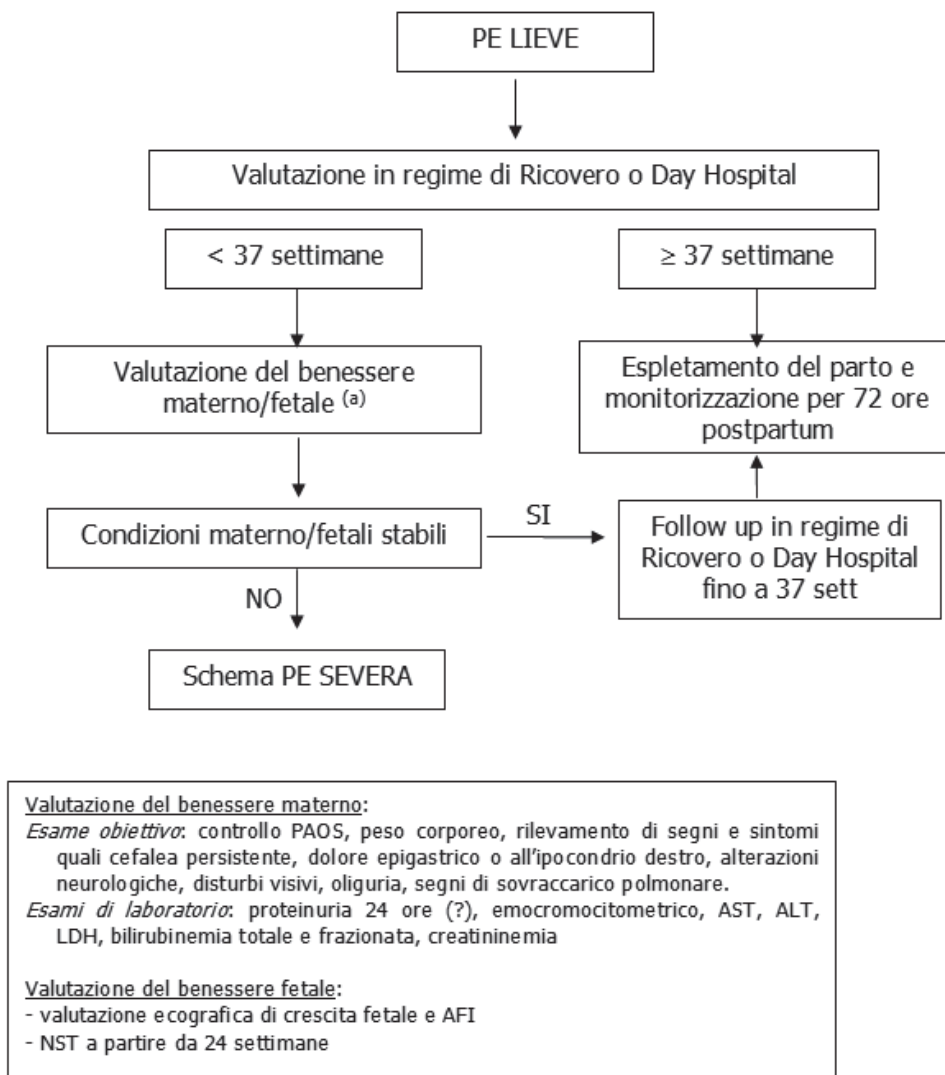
PE LIEVE

Valutazione in regime di Ricovero o Day Hospital

< 37 settimane

≥ 37 settimane

Valutazione del benessere materno/fetale $^{(a)}$

Espletamento del parto e monitorizzazione per 72 ore postpartum

Condizioni materno/fetali stabili

SI

Follow up in regime di Ricovero o Day Hospital fino a 37 sett

NO

Schema PE SEVERA

Valutazione del benessere materno:
*Esame obiettivo*: controllo PAOS, peso corporeo, rilevamento di segni e sintomi quali cefalea persistente, dolore epigastrico o all'ipocondrio destro, alterazioni neurologiche, disturbi visivi, oliguria, segni di sovraccarico polmonare.
*Esami di laboratorio*: proteinuria 24 ore (?), emocromocitometrico, AST, ALT, LDH, bilirubinemia totale e frazionata, creatininemia

Valutazione del benessere fetale:
- valutazione ecografica di crescita fetale e AFI
- NST a partire da 24 settimane